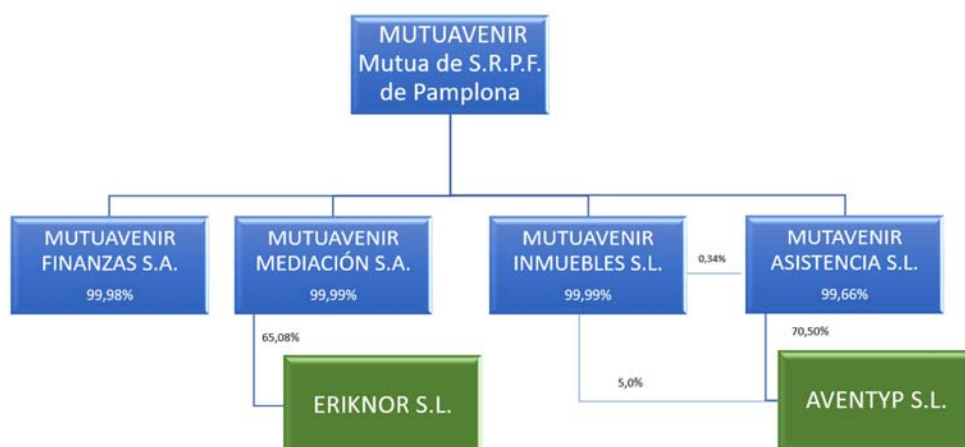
MUTUAVENIR
Mutua de S.R.P.F.
de Pamplona

MUTUAVENIR
FINANZAS S.A.
99,98%

MUTUAVENIR
MEDIACIÓN S.A.
99,99%

MUTUAVENIR
INMUEBLES S.L.
99,99%

0,34%

MUTAVENIR
ASISTENCIA S.L.
99,66%

65,08%

70,50%

5,0%

ERIKNOR S.L.

AVENTYP S.L.